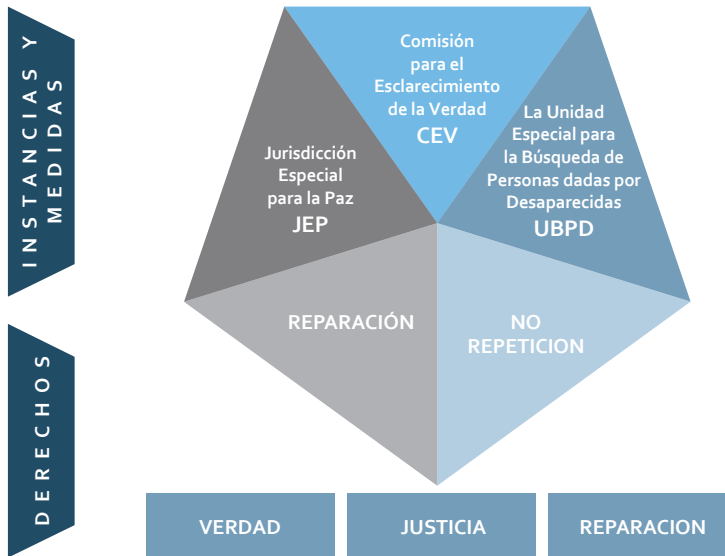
INSTANCIAS Y MEDIDAS

DERECHOS

Comisión para el Esclarecimiento de la Verdad
CEV

Jurisdicción Especial para la Paz
JEP

La Unidad Especial para la Búsqueda de Personas dadas por Desaparecidas
UBPD

REPARACIÓN

NO REPETICION

VERDAD

JUSTICIA

REPARACION